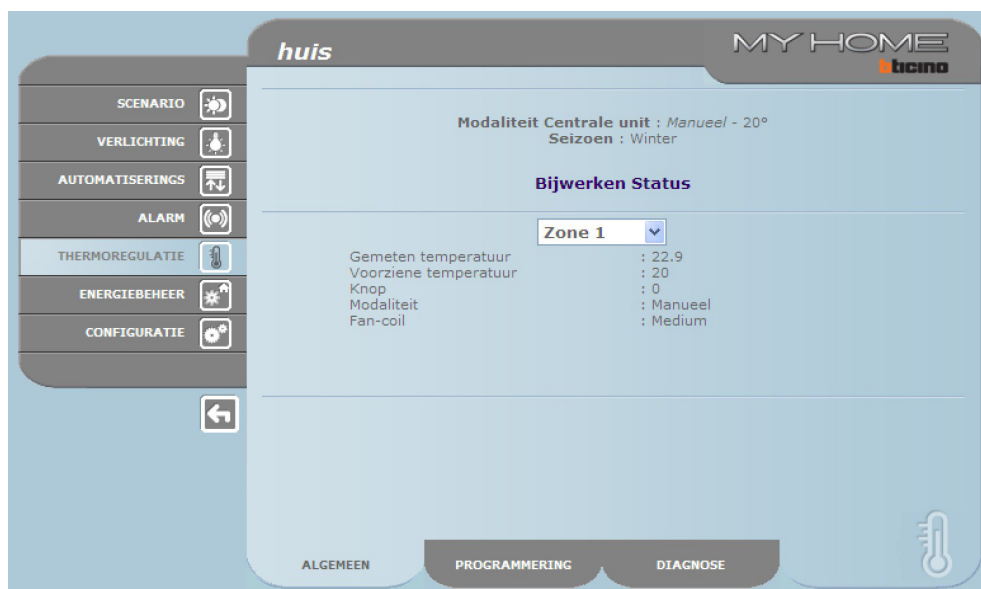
huis

MY HOME
bticino

SCENARIO
VERLICHTING
AUTOMATISERINGS
ALARM
THERMOREGULATIE
ENERGIEBEHEER
CONFIGURATIE

Modaliteit Centrale unit : Manueel - 20°
Seizoen : Winter

Bijwerken Status

Zone 1

| | |
|---|---|
| Gemeten temperatuur | : 22.9 |
| Voorziene temperatuur | : 20 |
| Knop | : 0 |
| Modaliteit | : Manueel |
| Fan-coil | : Medium |

ALGEMEEN
PROGRAMMERING
DIAGNOSE